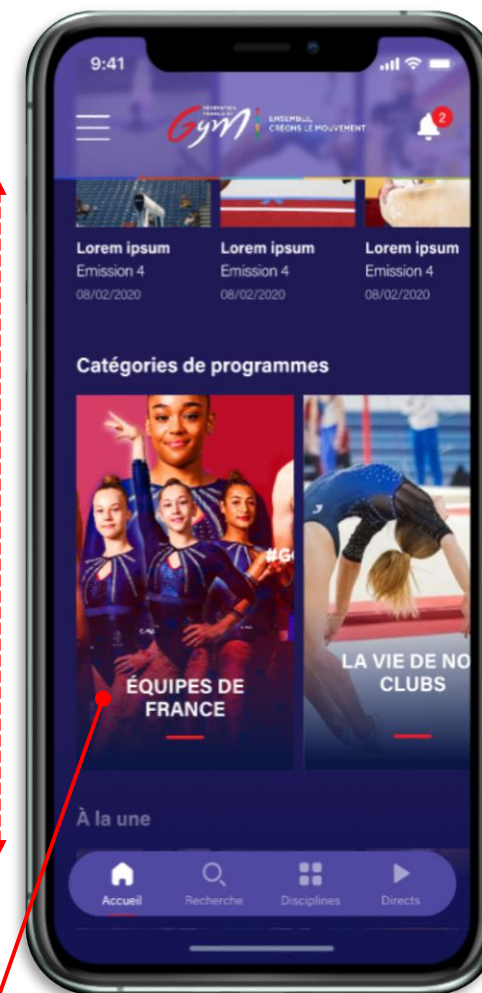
9:41

FÉDÉRATION FRANÇAISE DE Gym ENSEMBLE, CRÉONS LE MOUVEMENT

2

Lorem ipsum
Emission 4
08/02/2020

Lorem ipsum
Emission 4
08/02/2020

Lorem ipsum
Emission 4
08/02/2020

Catégories de programmes

#G

ÉQUIPES DE FRANCE

LA VIE DE NO CLUBS

À la une

Accueil
Recherche
Disciplines
Directs